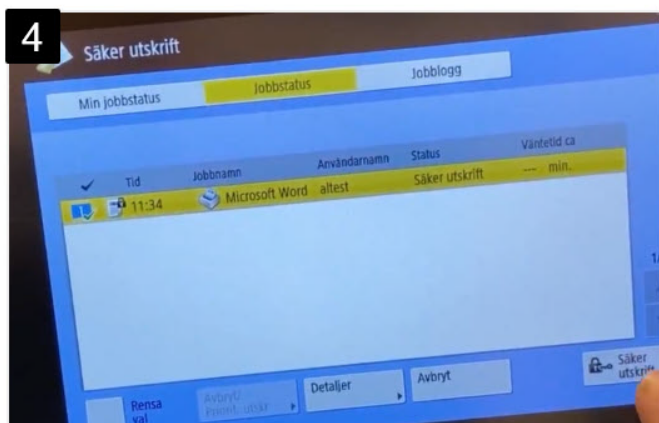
4

Säker utskrift

Min jobbstatus | Jobbstatus | Jobblogg

| ✓ | Tid | Jobbnamn | Användarnamn | Status | Väntetid ca |
|---|---|---|---|---|---|
| | 11:34 | Microsoft Word | altest | Säker utskrift | --- min. |

1/

Rensa val

Avbryt/ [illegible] utskr

Detaljer

Avbryt

Säker utskrift